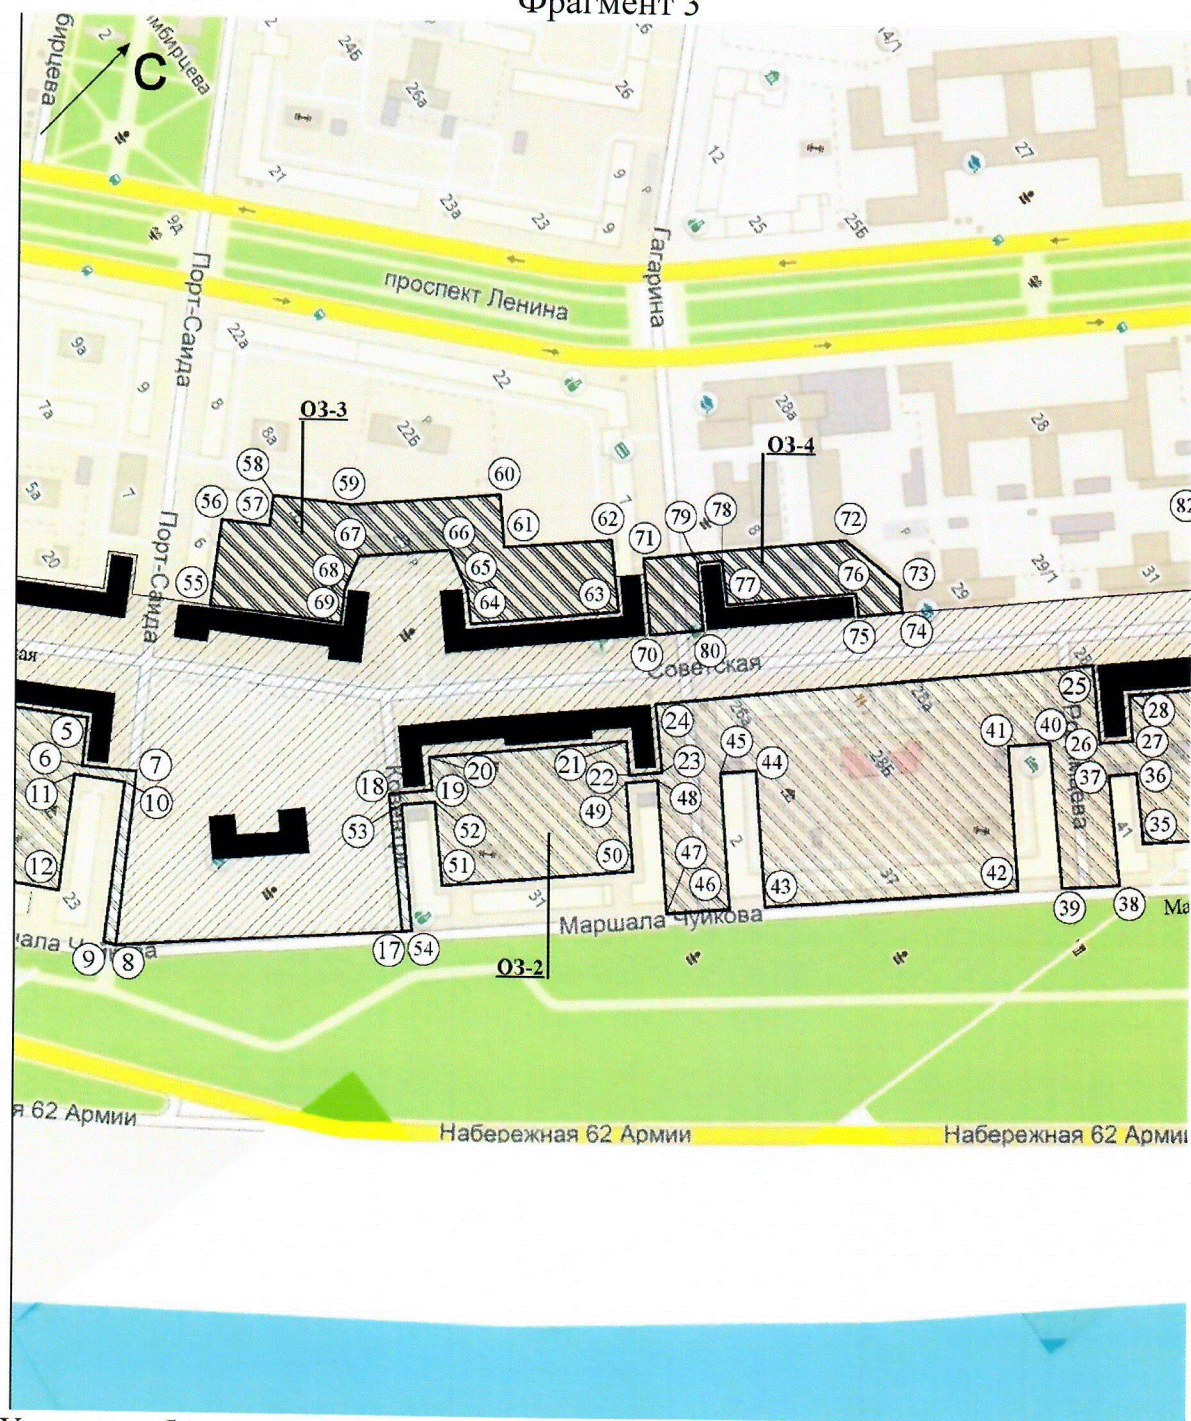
Фрагмент 3

С

бирцева
имбирцева
2
24б
26а
26
(4)
12
27
21
23а
23
9
25
25б
9д
Порт-Саида
проспект Ленина
Гагарина
22а
9а
9
22
28а
28
7а
8
8а
22б
О3-3
О3-4
5а
7
58
57
56
59
60
61
62
71
79
78
72
82
20
6
67
66
65
64
63
77
76
73
Порт-Саида
55
68
69
70
80
75
74
29
29/1
31
Советская
ая
25
28
5
24
41
40
26
27
6
7
21
20
22
23
45
44
37
36
11
10
18
19
49
48
35
53
52
50
47
12
51
46
43
42
39
38
23
31
37
Маршала Чуйкова
Ма
ала Чуйкова
9
8
17
54
О3-2
я 62 Армии
Набережная 62 Армии
Набережная 62 Армии